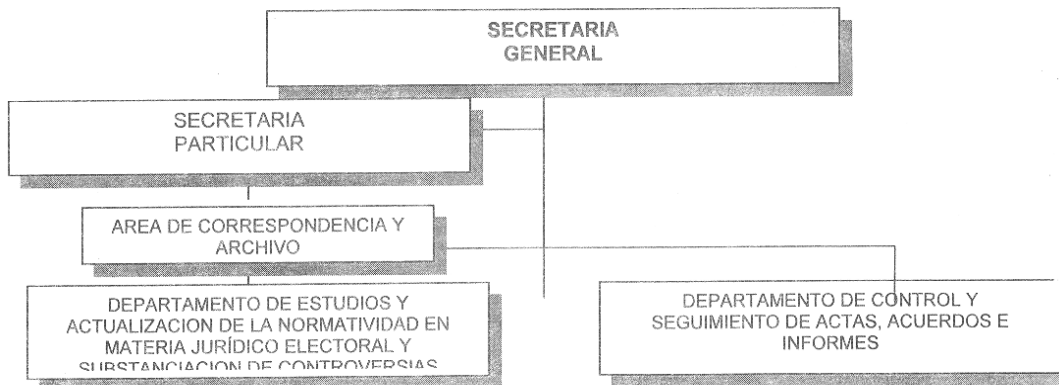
SECRETARIA
GENERAL

SECRETARIA
PARTICULAR

AREA DE CORRESPONDENCIA Y
ARCHIVO

DEPARTAMENTO DE ESTUDIOS Y
ACTUALIZACION DE LA NORMATIVIDAD EN
MATERIA JURÍDICO ELECTORAL Y
SUBSTANCIACION DE CONTROVERSIAS

DEPARTAMENTO DE CONTROL Y
SEGUIMIENTO DE ACTAS, ACUERDOS E
INFORMES